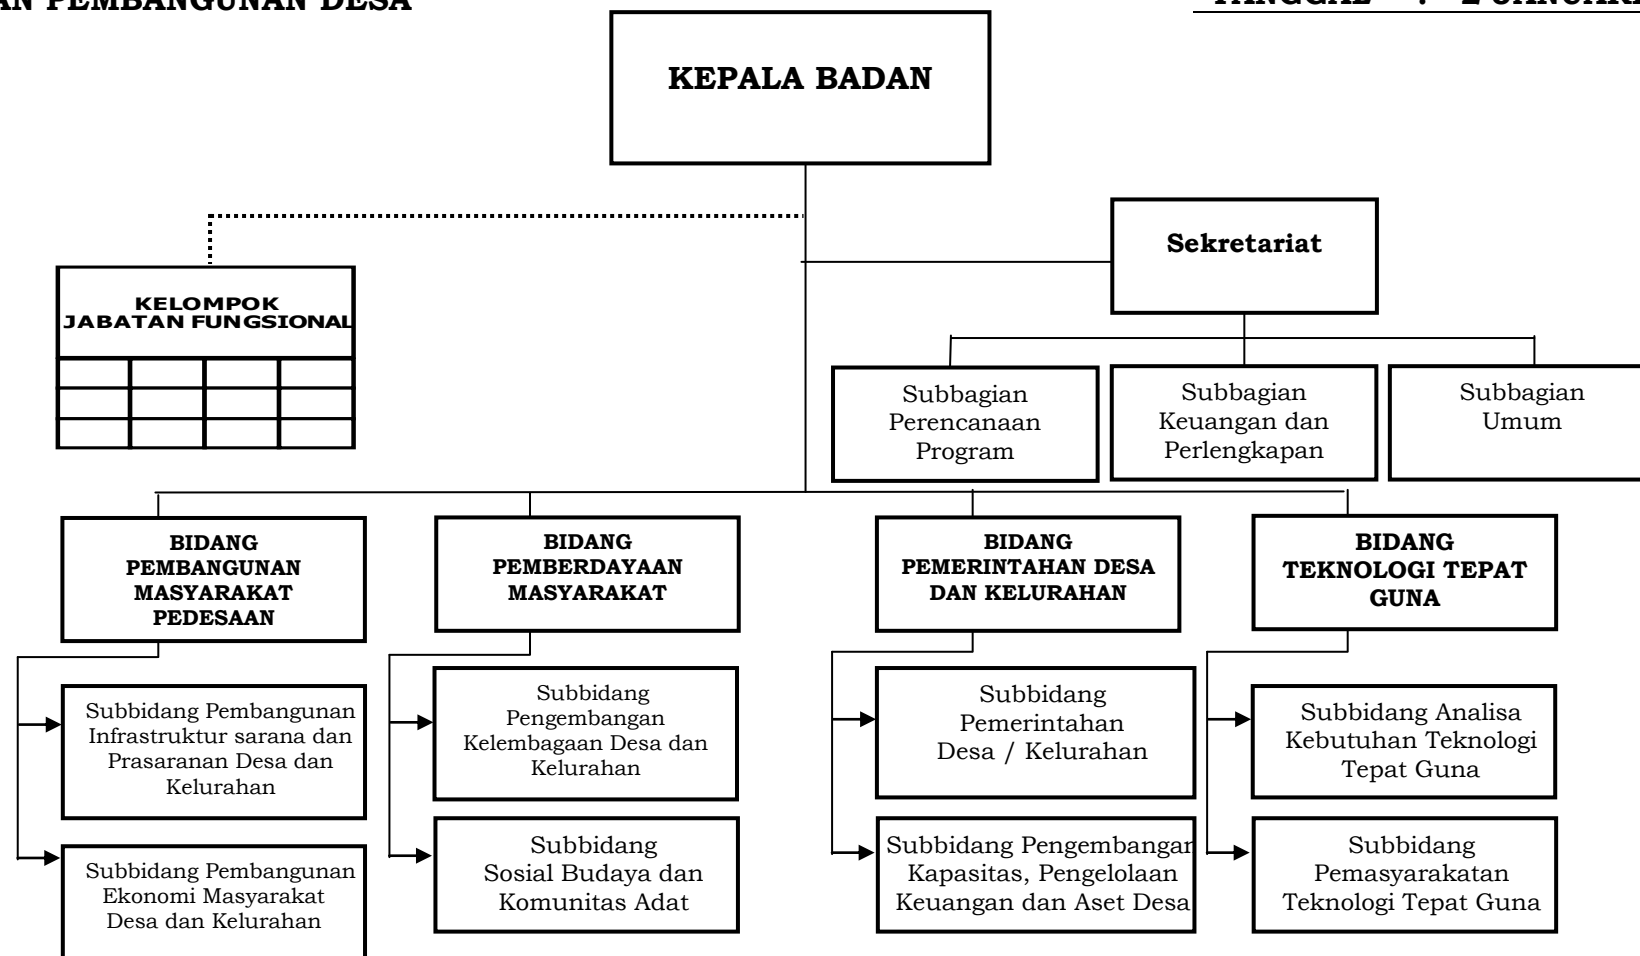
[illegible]AN PEMBANGUNAN DESA

TANGGAL : 2 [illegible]

KEPALA BADAN

KELOMPOK JABATAN FUNGSIONAL

Sekretariat

Subbagian Perencanaan Program

Subbagian Keuangan dan Perlengkapan

Subbagian Umum

BIDANG PEMBANGUNAN MASYARAKAT PEDESAAN

Subbidang Pembangunan Infrastruktur sarana dan Prasaranan Desa dan Kelurahan

Subbidang Pembangunan Ekonomi Masyarakat Desa dan Kelurahan

BIDANG PEMBERDAYAAN MASYARAKAT

Subbidang Pengembangan Kelembagaan Desa dan Kelurahan

Subbidang Sosial Budaya dan Komunitas Adat

BIDANG PEMERINTAHAN DESA DAN KELURAHAN

Subbidang Pemerintahan Desa / Kelurahan

Subbidang Pengembangan Kapasitas, Pengelolaan Keuangan dan Aset Desa

BIDANG TEKNOLOGI TEPAT GUNA

Subbidang Analisa Kebutuhan Teknologi Tepat Guna

Subbidang Pemasyarakatan Teknologi Tepat Guna